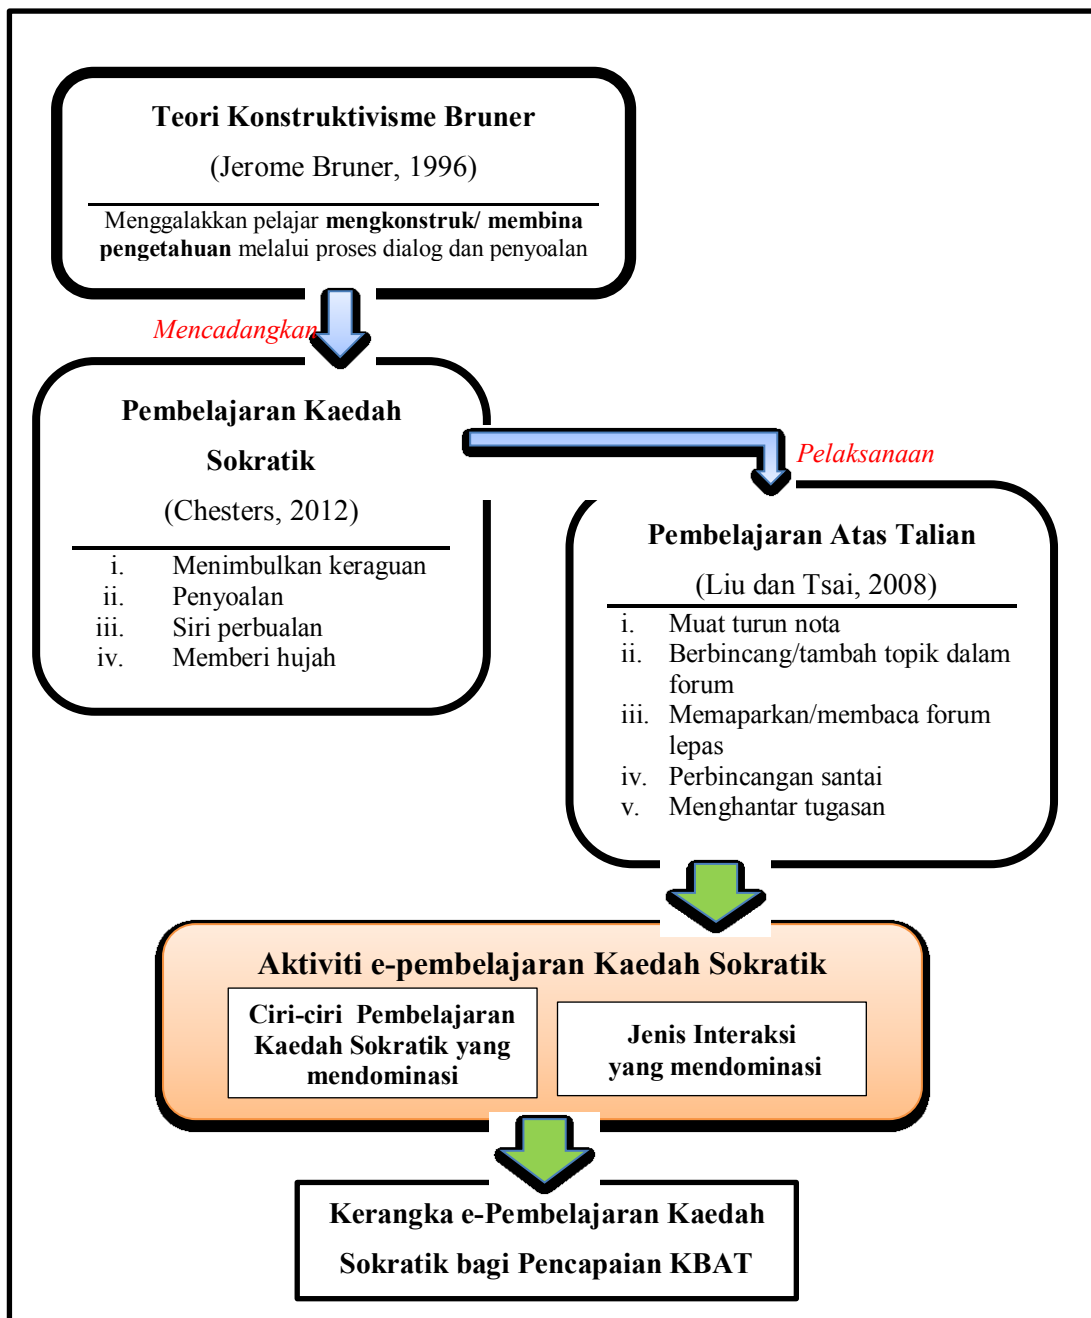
Teori Konstruktivisme Bruner

(Jerome Bruner, 1996)

Menggalakkan pelajar **mengkonstruk/ membina pengetahuan** melalui proses dialog dan penyoalan

Mencadangkan

Pembelajaran Kaedah Sokratik

(Chesters, 2012)

i. Menimbulkan keraguan
ii. Penyoalan
iii. Siri perbualan
iv. Memberi hujah

Pelaksanaan

Pembelajaran Atas Talian

(Liu dan Tsai, 2008)

i. Muat turun nota
ii. Berbincang/tambah topik dalam forum
iii. Memaparkan/membaca forum lepas
iv. Perbincangan santai
v. Menghantar tugasan

Aktiviti e-pembelajaran Kaedah Sokratik

Ciri-ciri Pembelajaran Kaedah Sokratik yang mendominasi

Jenis Interaksi yang mendominasi

Kerangka e-Pembelajaran Kaedah Sokratik bagi Pencapaian KBAT